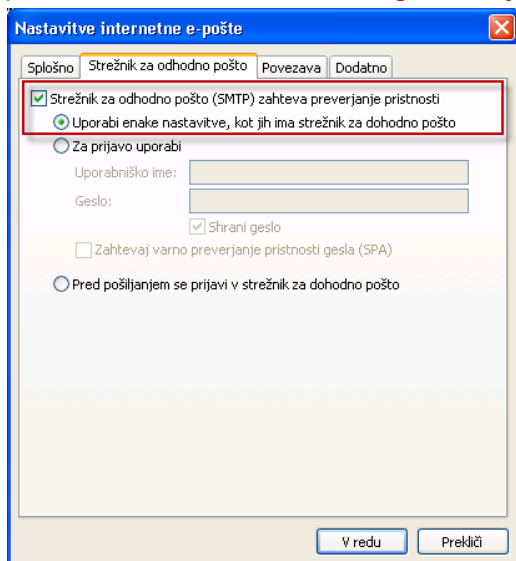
Nastavitve internetne e-pošte

Splošno | Strežnik za odhodno pošto | Povezava | Dodatno

Strežnik za odhodno pošto (SMTP) zahteva preverjanje pristnosti

Uporabi enake nastavitve, kot jih ima strežnik za dohodno pošto

Za prijavo uporabi

Uporabniško ime:

Geslo:

Shrani geslo

Zahtevaj varno preverjanje pristnosti gesla (SPA)

Pred pošiljanjem se prijavi v strežnik za dohodno pošto

V redu

Prekliči